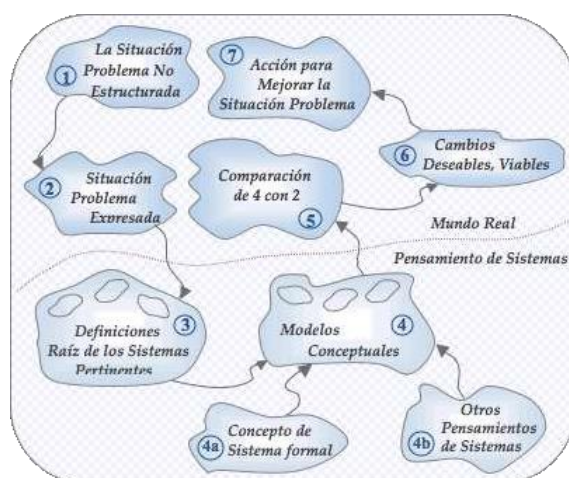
1 La Situación Problema No Estructurada

7 Acción para Mejorar la Situación Problema

2 Situación Problema Expresada

Comparación de 4 con 2 5

6 Cambios Deseables, Viables

Mundo Real

Pensamiento de Sistemas

Definiciones Raíz de los Sistemas Pertinentes 3

Modelos Conceptuales 4

4a Concepto de Sistema formal

Otros Pensamientos de Sistemas 4b